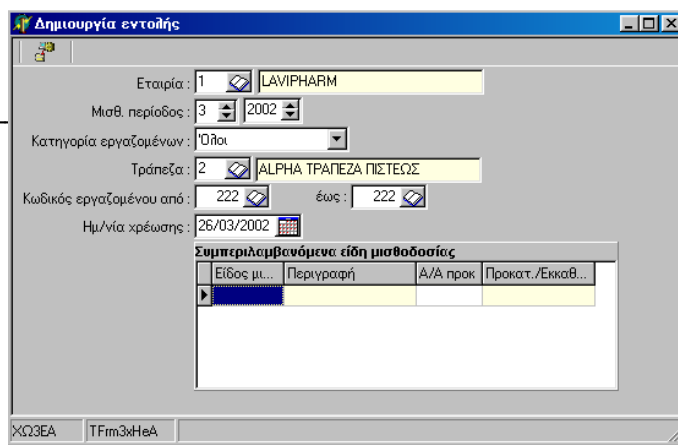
Δημιουργία εντολής

Εταιρία : 1 LAVIPHARM

Μισθ. περίοδος : 3 2002

Κατηγορία εργαζομένων : 'Ολοι

Τράπεζα : 2 ALPHA ΤΡΑΠΕΖΑ ΠΙΣΤΕΩΣ

Κωδικός εργαζομένου από : 222 έως : 222

Ημ/νία χρέωσης : 26/03/2002

Συμπεριλαμβανόμενα είδη μισθοδοσίας

| Είδος μι... | Περιγραφή | Α/Α προκ | Προκατ./Εκκαθ... |
|---|---|---|---|
| | | | |

ΧΩ3ΕΑ TFrm3xHeA